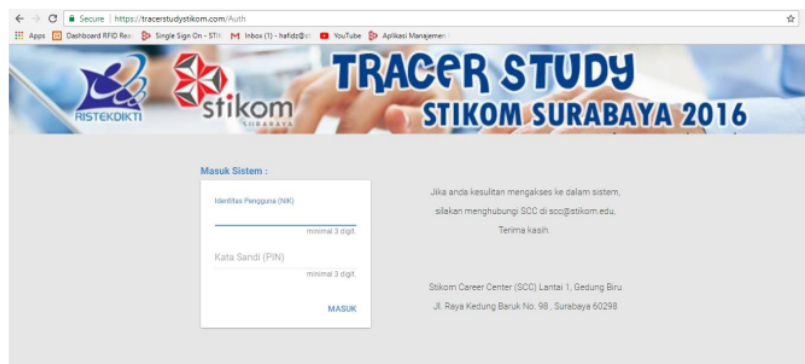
Secure | https://tracerstudystikom.com/Auth

Apps Dashboard RFID Rea Single Sign On - STI Inbox (1) - hafidz@s YouTube Aplikasi Manajemen

RISTEKDIKTI

stikom SURABAYA

TRACER STUDY

STIKOM SURABAYA 2016

Masuk Sistem :

Identitas Pengguna (NIK)

minimal 3 digit

Kata Sandi (PIN)

minimal 3 digit

MASUK

Jika anda kesulitan mengakses ke dalam sistem, silakan menghubungi SCC di scc@stikom.edu, Terima kasih.

Stikom Career Center (SCC) Lantai 1, Gedung Biru Jl. Raya Kedung Baruk No. 98 , Surabaya 60298